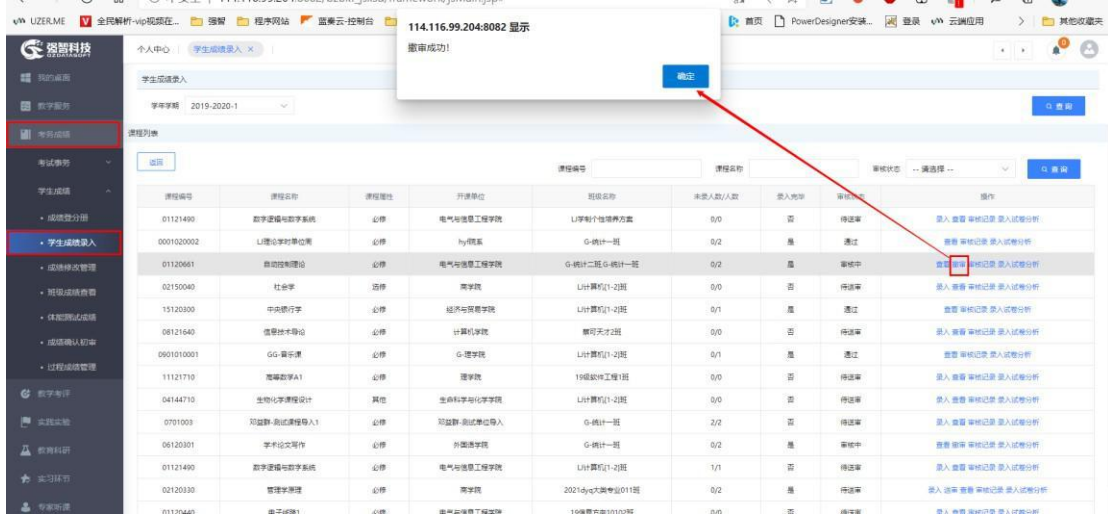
UZER.ME 全民解析-vip视频在... 强智 程序网站 蓝奏云-控制台 首页 PowerDesigner安装... 登录 云端应用 其他收藏夹

114.116.99.204:8082 显示
撤审成功!
确定

强智科技
个人中心 学生成绩录入 ×
我的桌面
教学服务
考务成绩
考试事务
学生成绩
• 成绩登分册
• 学生成绩录入
• 成绩修改管理
• 班级成绩查看
• 体质测试成绩
• 成绩确认初审
• 过程成绩管理
教学考评
实践实验
教育科研
实习环节
专家听课

学生成绩录入
学年学期 2019-2020-1
查询
课程列表
返回
课程编号 课程名称 审核状态 -- 请选择 -- 查询

| 课程编号 | 课程名称 | 课程属性 | 开课单位 | 班级名称 | 未录入数/人数 | 录入完毕 | 审核状态 | 操作 |
|---|---|---|---|---|---|---|---|---|
| 01121490 | 数字逻辑与数字系统 | 必修 | 电气与信息工程学院 | LJ学制个性培养方案 | 0/0 | 否 | 待送审 | 录入 查看 审核记录 录入试卷分析 |
| 0001020002 | LJ理论学时带位周 | 必修 | hy钢系 | G-统计一班 | 0/2 | 是 | 通过 | 查看 审核记录 录入试卷分析 |
| 01120661 | 自动控制理论 | 必修 | 电气与信息工程学院 | G-统计二班,G-统计一班 | 0/2 | 是 | 审核中 | 查看 撤审 审核记录 录入试卷分析 |
| 02150040 | 社会学 | 选修 | 商学院 | LJ计算机[1-2]班 | 0/0 | 否 | 待送审 | 录入 查看 审核记录 录入试卷分析 |
| 15120300 | 中央银行学 | 必修 | 经济与贸易学院 | LJ计算机[1-2]班 | 0/1 | 是 | 通过 | 查看 审核记录 录入试卷分析 |
| 08121640 | 信息技术导论 | 必修 | 计算机学院 | 黄司天才2班 | 0/0 | 否 | 待送审 | 录入 查看 审核记录 录入试卷分析 |
| 0901010001 | GG-音乐课 | 必修 | G-理学院 | LJ计算机[1-2]班 | 0/1 | 是 | 通过 | 查看 审核记录 录入试卷分析 |
| 11121710 | 高等数学A1 | 必修 | 理学院 | 19级软件工程1班 | 0/0 | 否 | 待送审 | 录入 查看 审核记录 录入试卷分析 |
| 04144710 | 生物化学课程设计 | 其他 | 生命科学与化学学院 | LJ计算机[1-2]班 | 0/0 | 否 | 待送审 | 录入 查看 审核记录 录入试卷分析 |
| 0701003 | 邓益群-测试课程导入1 | 必修 | 邓益群-测试单位导入 | G-统计一班 | 2/2 | 否 | 待送审 | 录入 查看 审核记录 录入试卷分析 |
| 06120301 | 学术论文写作 | 必修 | 外国语学院 | G-统计一班 | 0/2 | 是 | 审核中 | 查看 撤审 审核记录 录入试卷分析 |
| 01121490 | 数字逻辑与数字系统 | 必修 | 电气与信息工程学院 | LJ计算机[1-2]班 | 1/1 | 否 | 待送审 | 录入 查看 审核记录 录入试卷分析 |
| 02120330 | 管理学原理 | 必修 | 商学院 | 2021dyq大类专业011班 | 0/2 | 是 | 待送审 | 录入 送审 查看 审核记录 录入试卷分析 |
| 01120440 | 电子线路1 | 必修 | 电气与信息工程学院 | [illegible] | 0/0 | 否 | 待送审 | 录入 查看 审核记录 录入试卷分析 |